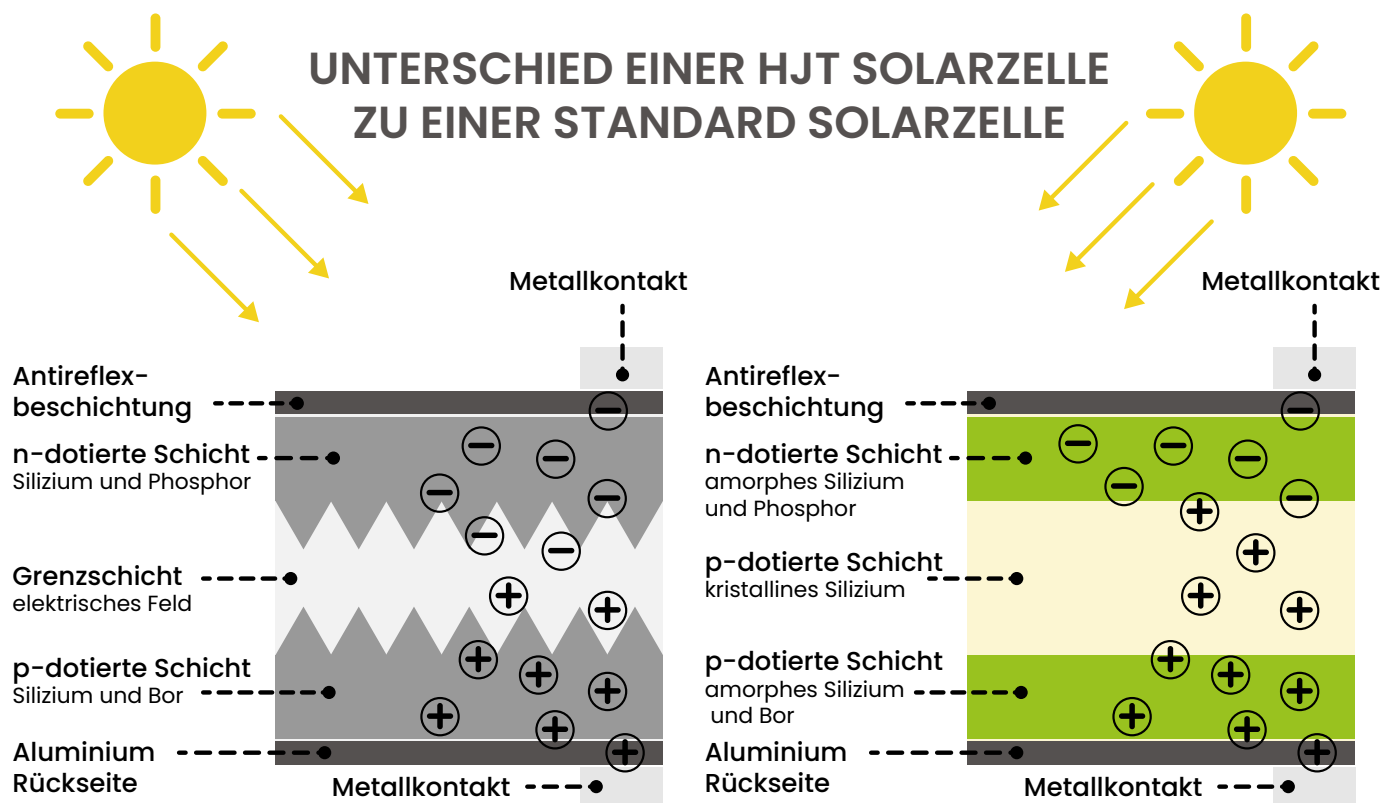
UNTERSCHIED EINER HJT SOLARZELLE ZU EINER STANDARD SOLARZELLE

Metallkontakt

Antireflexbeschichtung

n-dotierte Schicht
Silizium und Phosphor

Grenzschicht
elektrisches Feld

p-dotierte Schicht
Silizium und Bor

Aluminium
Rückseite

Metallkontakt

Metallkontakt

Antireflexbeschichtung

n-dotierte Schicht
amorphes Silizium und Phosphor

p-dotierte Schicht
kristallines Silizium

p-dotierte Schicht
amorphes Silizium und Bor

Aluminium
Rückseite

Metallkontakt